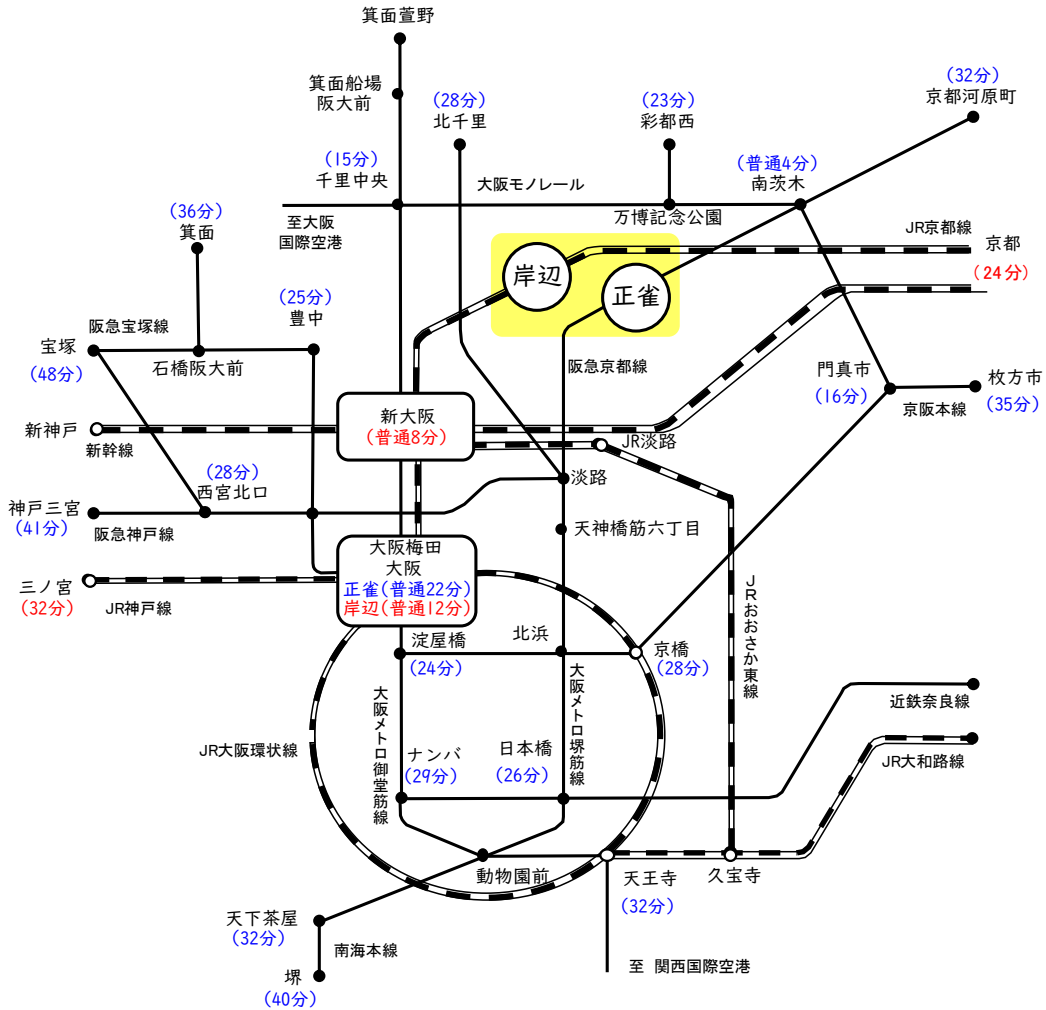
箕面萱野

箕面船場
阪大前

(28分)
北千里

(23分)
彩都西

(32分)
京都河原町

(15分)
千里中央

大阪モノレール

(普通4分)
南茨木

至大阪
国際空港

万博記念公園

JR京都線

京都
(24分)

(36分)
箕面

岸辺

正雀

(25分)
豊中

阪急宝塚線

宝塚
(48分)

石橋阪大前

阪急京都線

門真市
(16分)

枚方市
(35分)

京阪本線

新神戸

新幹線

新大阪
(普通8分)

JR淡路

(28分)
西宮北口

淡路

神戸三宮
(41分)

阪急神戸線

天神橋筋六丁目

大阪梅田
大阪
正雀(普通22分)
岸辺(普通12分)

三ノ宮
(32分)

JR神戸線

JRおおさか東線

淀屋橋
(24分)

北浜

京橋
(28分)

大阪メトロ御堂筋線

大阪メトロ堺筋線

近鉄奈良線

JR大阪環状線

ナンバ
(29分)

日本橋
(26分)

JR大和路線

動物園前

天王寺
(32分)

久宝寺

天下茶屋
(32分)

南海本線

堺
(40分)

至 関西国際空港